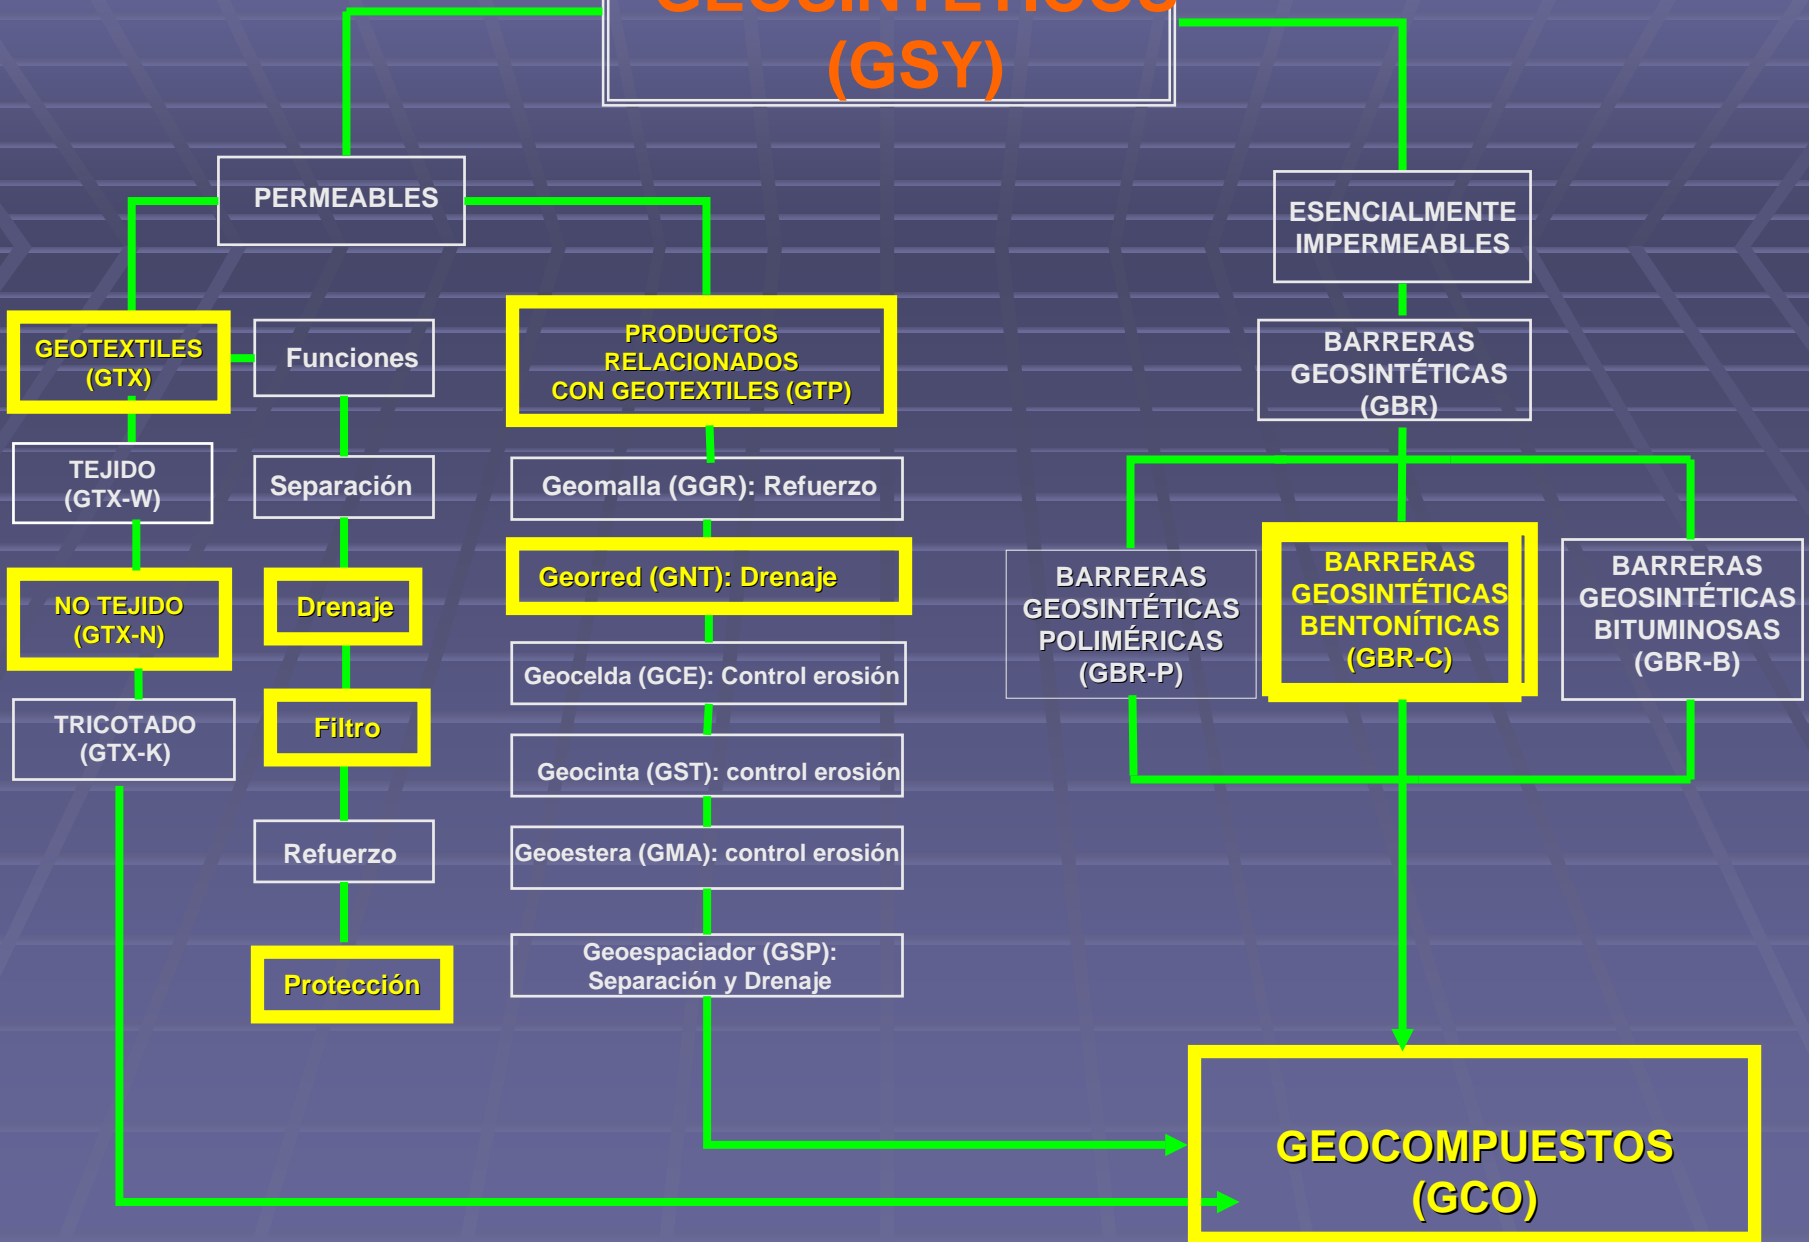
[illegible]
(GSY)

PERMEABLES

ESENCIALMENTE IMPERMEABLES

GEOTEXTILES (GTX)

Funciones

PRODUCTOS RELACIONADOS CON GEOTEXTILES (GTP)

BARRERAS GEOSINTÉTICAS (GBR)

TEJIDO (GTX-W)

Separación

Geomalla (GGR): Refuerzo

NO TEJIDO (GTX-N)

Drenaje

Georred (GNT): Drenaje

BARRERAS GEOSINTÉTICAS POLIMÉRICAS (GBR-P)

BARRERAS GEOSINTÉTICAS BENTONÍTICAS (GBR-C)

BARRERAS GEOSINTÉTICAS BITUMINOSAS (GBR-B)

Geocelda (GCE): Control erosión

TRICOTADO (GTX-K)

Filtro

Geocinta (GST): control erosión

Refuerzo

Geoestera (GMA): control erosión

Protección

Geoespaciador (GSP): Separación y Drenaje

GEOCOMPUESTOS (GCO)